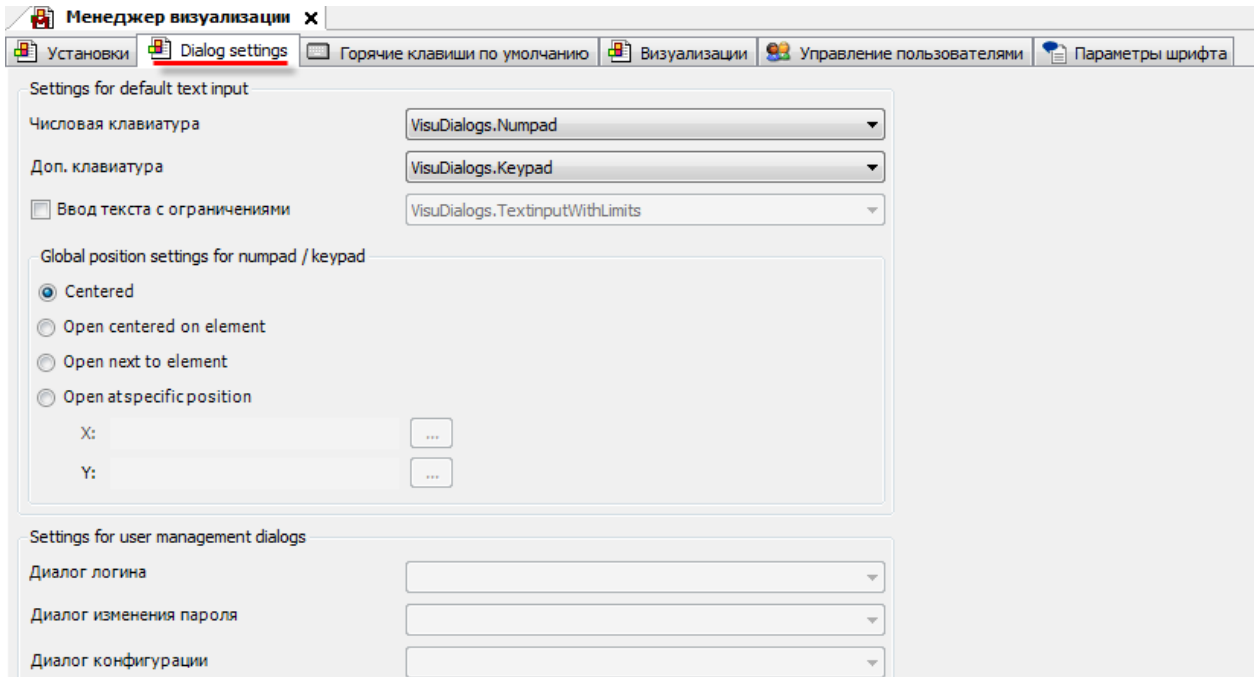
Менеджер визуализации ✕

Установки | Dialog settings | Горячие клавиши по умолчанию | Визуализации | Управление пользователями | Параметры шрифта

Settings for default text input

Числовая клавиатура VisuDialogs.Numpad

Доп. клавиатура VisuDialogs.Keypad

Ввод текста с ограничениями VisuDialogs.TextinputWithLimits

Global position settings for numpad / keypad

Centered

Open centered on element

Open next to element

Open atspecificposition

X: ...

Y: ...

Settings for user management dialogs

Диалог логина

Диалог изменения пароля

Диалог конфигурации